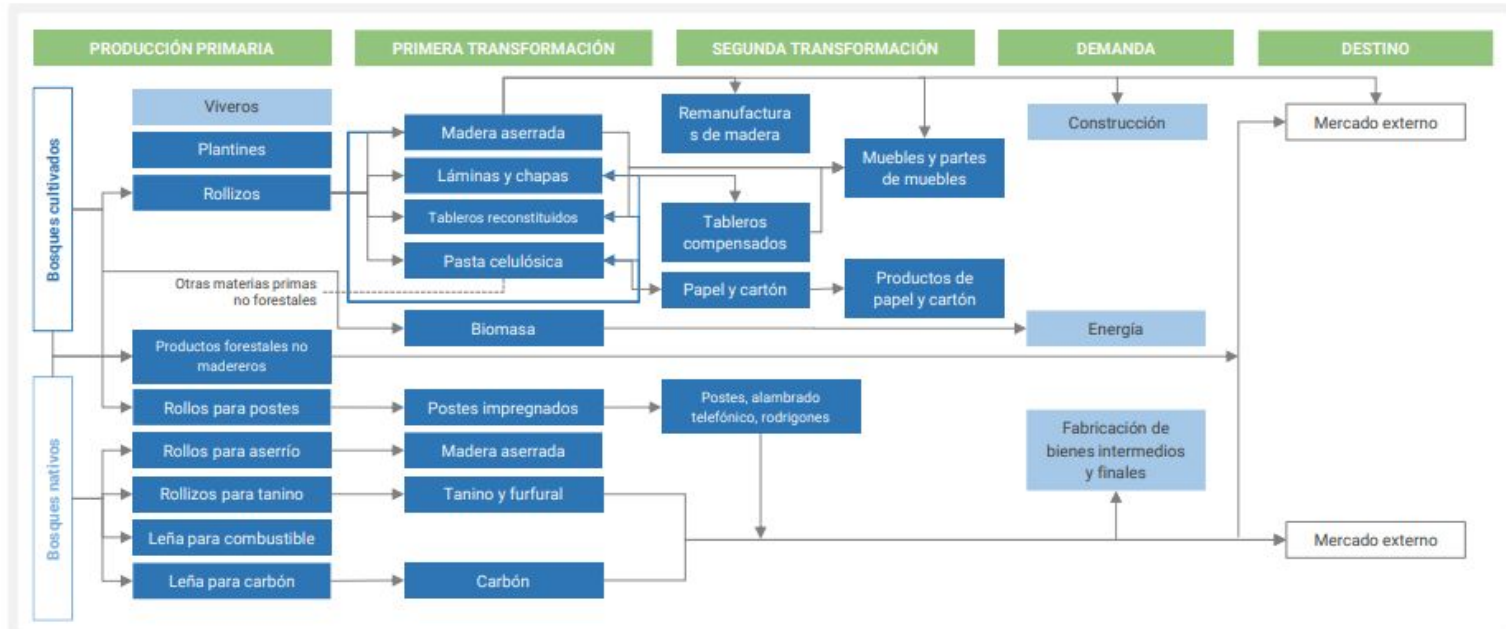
PRODUCCIÓN PRIMARIA
PRIMERA TRANSFORMACIÓN
SEGUNDA TRANSFORMACIÓN
DEMANDA
DESTINO

Bosques cultivados

Viveros
Plantines
Rollizos

Madera aserrada
Láminas y chapas
Tableros reconstituidos
Pasta celulósica

Remanufactura s de madera
Muebles y partes de muebles
Tableros compensados
Papel y cartón
Productos de papel y cartón

Construcción
Mercado externo

Otras materias primas no forestales

Biomasa
Energía

Productos forestales no madereros

Rollos para postes
Postes impregnados
Postes, alambrado telefónico, rodrigones

Bosques nativos

Rollos para aserrío
Madera aserrada
Rollizos para tanino
Tanino y furfural
Leña para combustible
Leña para carbón
Carbón

Fabricación de bienes intermedios y finales

Mercado externo